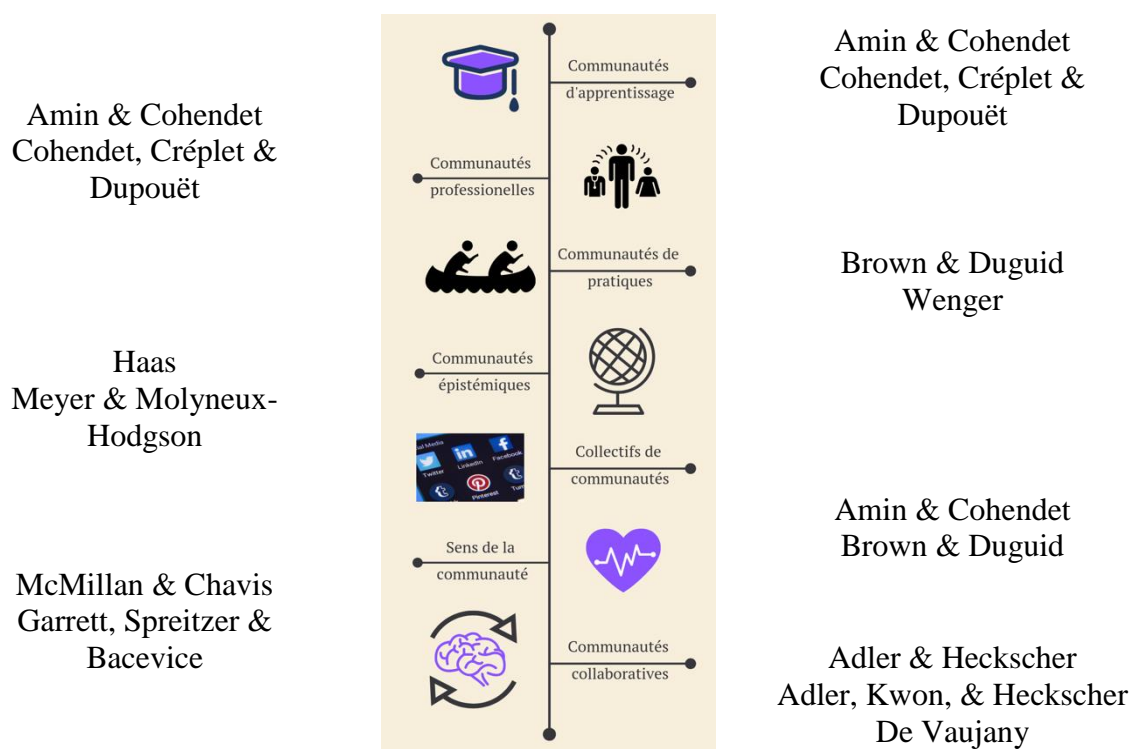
Amin & Cohendet
Cohendet, Créplet & Dupouët

Communautés d'apprentissage

Amin & Cohendet
Cohendet, Créplet & Dupouët

Communautés professionnelles

Communautés de pratiques

Brown & Duguid
Wenger

Haas
Meyer & Molyneux-Hodgson

Communautés épistémiques

Social Media
Twitter
LinkedIn
Facebook
Pinterest

Collectifs de communautés

Amin & Cohendet
Brown & Duguid

McMillan & Chavis
Garrett, Spreitzer & Bacevice

Sens de la communauté

Communautés collaboratives

Adler & Heckscher
Adler, Kwon, & Heckscher
De Vaujany